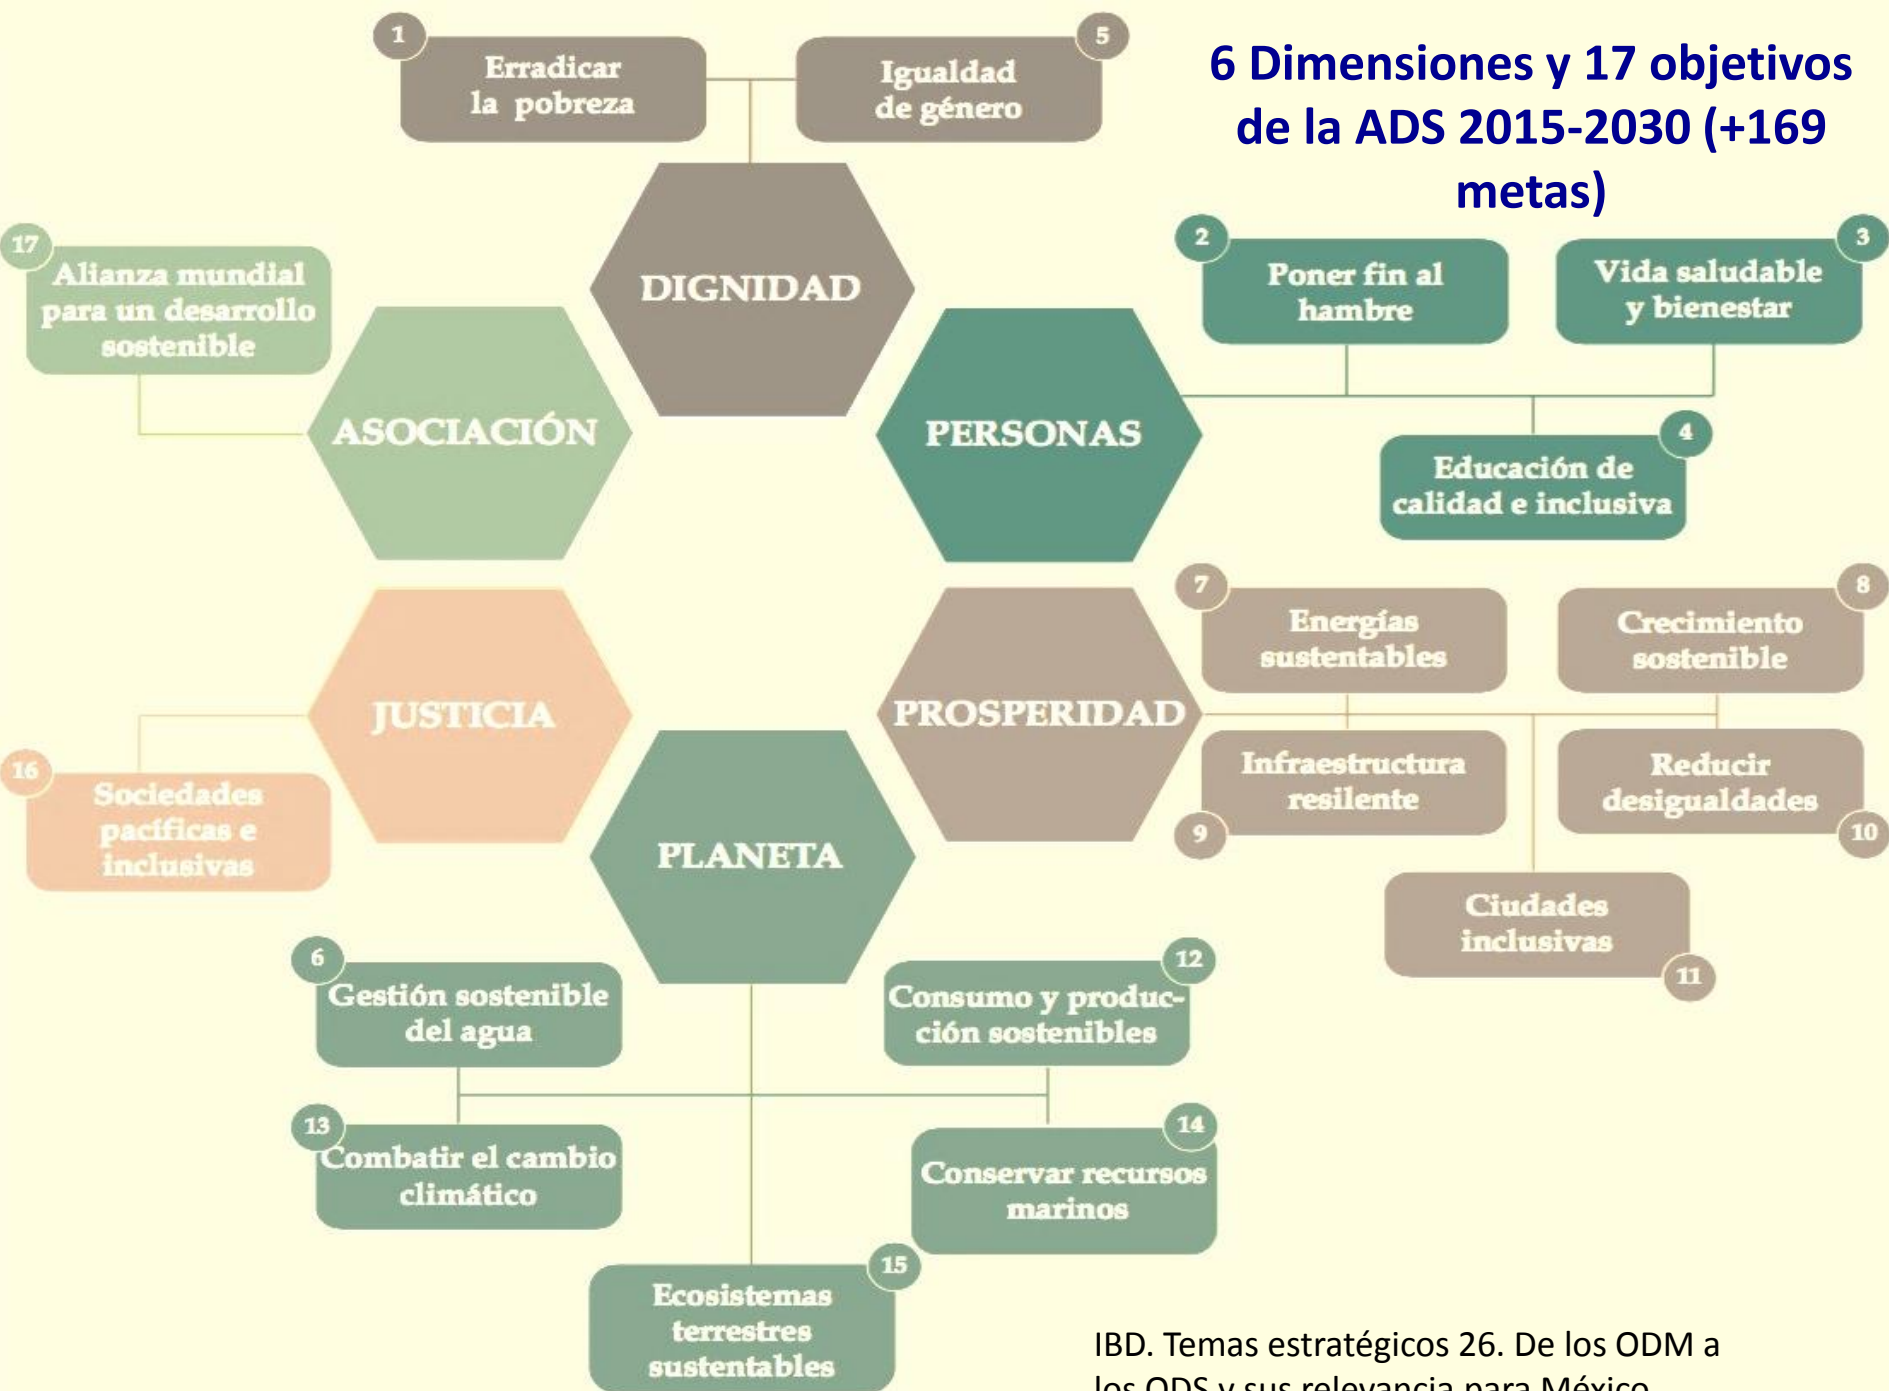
6 Dimensiones y 17 objetivos de la ADS 2015-2030 (+169 metas)

1
Erradicar la pobreza

5
Igualdad de género

DIGNIDAD

17
Alianza mundial para un desarrollo sostenible

ASOCIACIÓN

2
Poner fin al hambre

3
Vida saludable y bienestar

PERSONAS

4
Educación de calidad e inclusiva

JUSTICIA

16
Sociedades pacíficas e inclusivas

PROSPERIDAD

7
Energías sustentables

8
Crecimiento sostenible

9
Infraestructura resilente

10
Reducir desigualdades

11
Ciudades inclusivas

PLANETA

6
Gestión sostenible del agua

12
Consumo y producción sostenibles

13
Combatir el cambio climático

14
Conservar recursos marinos

15
Ecosistemas terrestres sustentables

IBD. Temas estratégicos 26. De los ODM a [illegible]